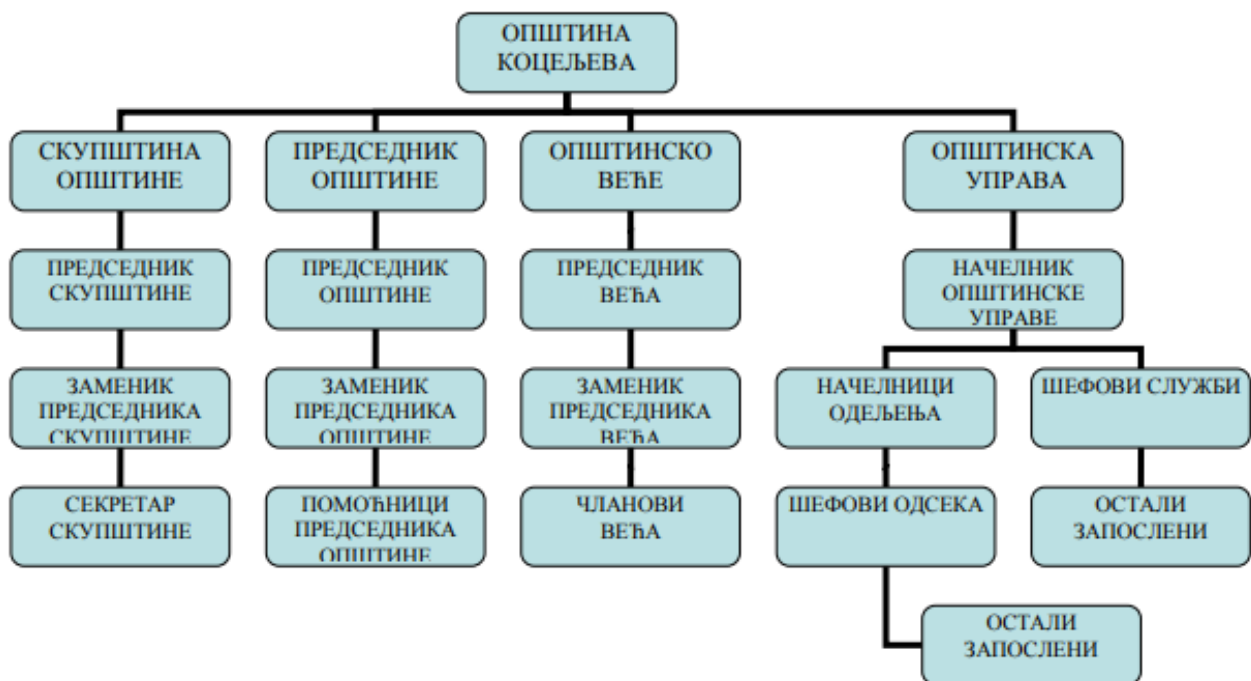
ОПШТИНА КОЦЕЉЕВА

СКУПШТИНА ОПШТИНЕ

ПРЕДСЕДНИК СКУПШТИНЕ

ЗАМЕНИК ПРЕДСЕДНИКА СКУПШТИНЕ

СЕКРЕТАР СКУПШТИНЕ

ПРЕДСЕДНИК ОПШТИНЕ

ПРЕДСЕДНИК ОПШТИНЕ

ЗАМЕНИК ПРЕДСЕДНИКА ОПШТИНЕ

ПОМОЋНИЦИ ПРЕДСЕДНИКА ОПШТИНЕ

ОПШТИНСКО ВЕЋЕ

ПРЕДСЕДНИК ВЕЋА

ЗАМЕНИК ПРЕДСЕДНИКА ВЕЋА

ЧЛАНОВИ ВЕЋА

ОПШТИНСКА УПРАВА

НАЧЕЛНИК ОПШТИНСКЕ УПРАВЕ

НАЧЕЛНИЦИ ОДЕЉЕЊА

ШЕФОВИ ОДСЕКА

ОСТАЛИ ЗАПОСЛЕНИ

ШЕФОВИ СЛУЖБИ

ОСТАЛИ ЗАПОСЛЕНИ